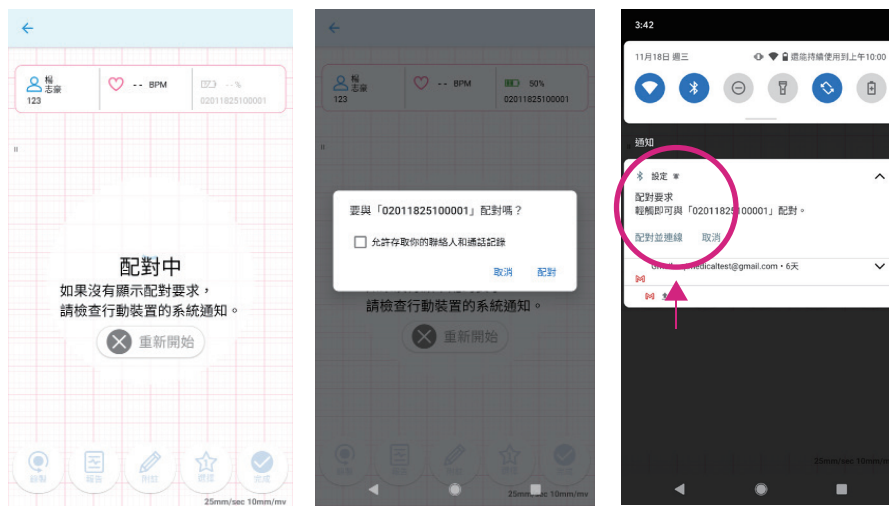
梅
志豪
123

-- BPM

--%
02011825100001

配對中
如果沒有顯示配對要求，
請檢查行動裝置的系統通知。

重新開始

25mm/sec 10mm/mv

梅
志豪
123

-- BPM

50%
02011825100001

要與「02011825100001」配對嗎？

允許存取你的聯絡人和通話記錄

取消 配對

請檢查行動裝置的系統通知。

重新開始

25mm/sec 10mm/mv

3:42

11月18日 週三

還能持續使用到上午10:00

通知

設定

配對要求
輕觸即可與「02011825100001」配對。

配對並連線 取消

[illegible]medicaltest@gmail.com • 6天

25mm/sec 10mm/mv